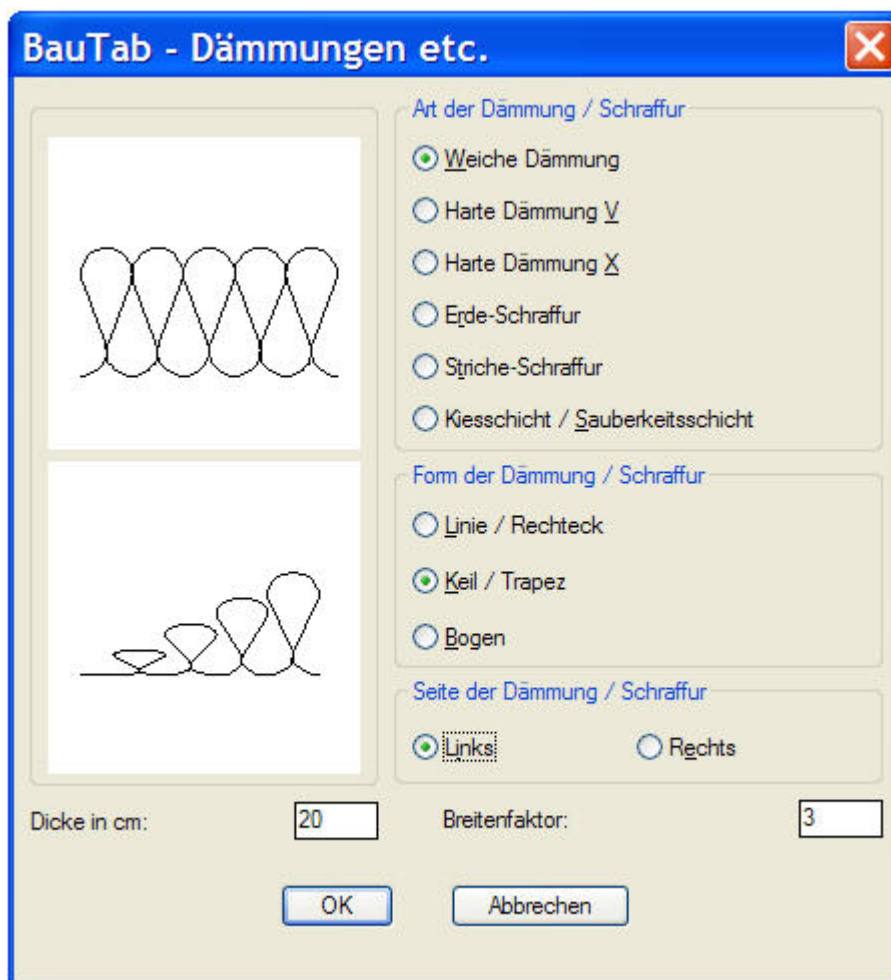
BauTab - Dämmungen etc.

Art der Dämmung / Schraffur

Weiche Dämmung

Harte Dämmung V

Harte Dämmung X

Erde-Schraffur

Striche-Schraffur

Kiesschicht / Sauberkeitsschicht

Form der Dämmung / Schraffur

Linie / Rechteck

Keil / Trapez

Bogen

Seite der Dämmung / Schraffur

Links

Rechts

Dicke in cm: 20

Breitenfaktor: 3

OK

Abbrechen